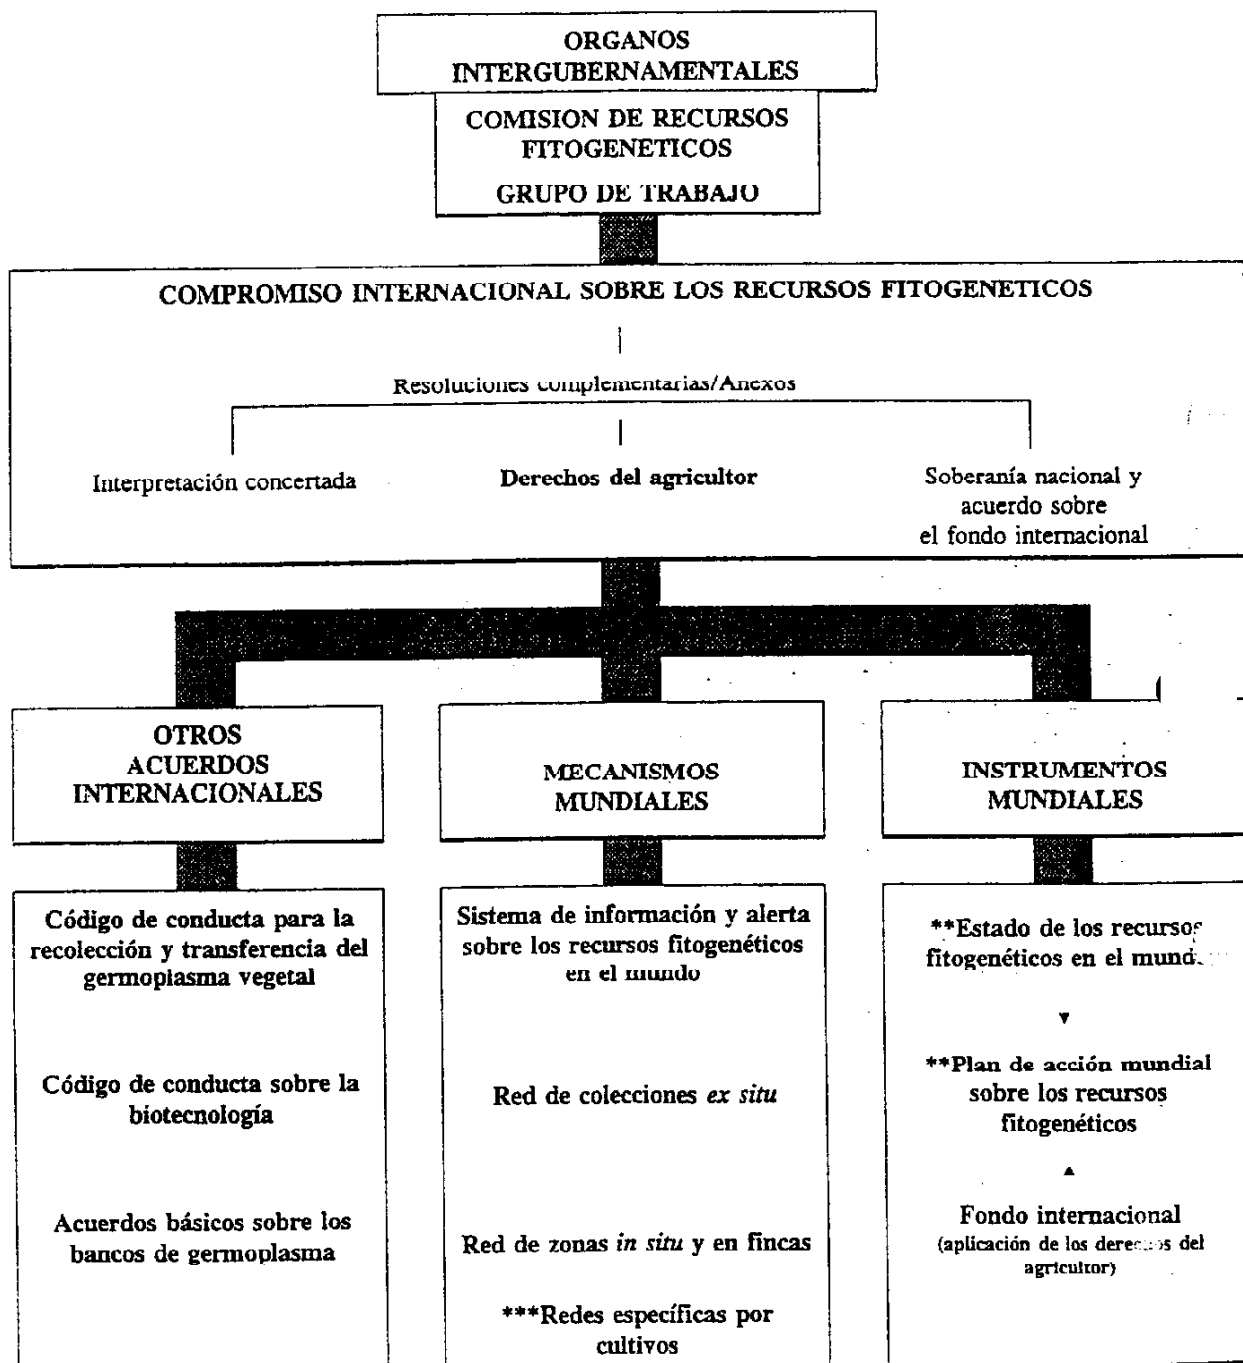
ORGANOS INTERGUBERNAMENTALES

COMISION DE RECURSOS FITOGENETICOS

GRUPO DE TRABAJO

COMPROMISO INTERNACIONAL SOBRE LOS RECURSOS FITOGENETICOS

Resoluciones complementarias/Anexos

Interpretación concertada

Derechos del agricultor

Soberanía nacional y acuerdo sobre el fondo internacional

OTROS ACUERDOS INTERNACIONALES

MECANISMOS MUNDIALES

INSTRUMENTOS MUNDIALES

Código de conducta para la recolección y transferencia del germoplasma vegetal

Código de conducta sobre la biotecnología

Acuerdos básicos sobre los bancos de germoplasma

Sistema de información y alerta sobre los recursos fitogenéticos en el mundo

Red de colecciones *ex situ*

Red de zonas *in situ* y en fincas

***Redes específicas por cultivos

**Estado de los recursos fitogenéticos en el mund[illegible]

**Plan de acción mundial sobre los recursos fitogenéticos

Fondo internacional (aplicación de los dere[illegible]s del agricultor)